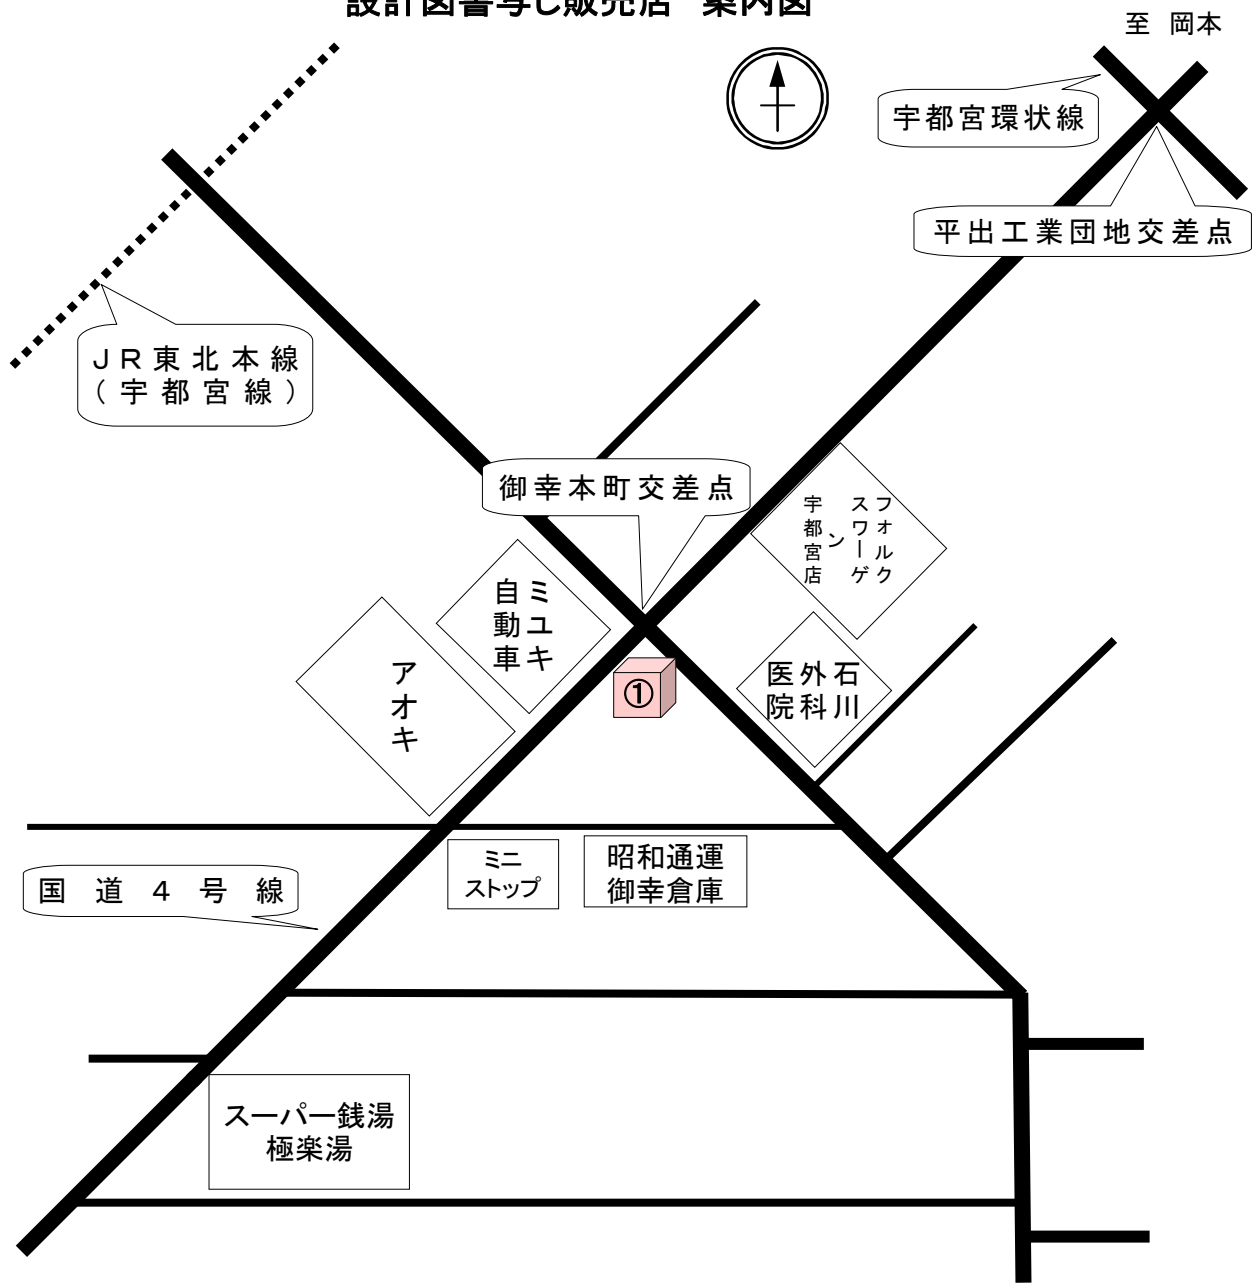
設計図書写し販売店　案内図

至 岡本

宇都宮環状線

平出工業団地交差点

ＪＲ東北本線
（宇都宮線）

御幸本町交差点

フォルクスワーゲン
宇都宮店

ミユキ自動車

アオキ

①

石川外科医院

国道４号線

ミニストップ

昭和通運
御幸倉庫

スーパー銭湯
極楽湯